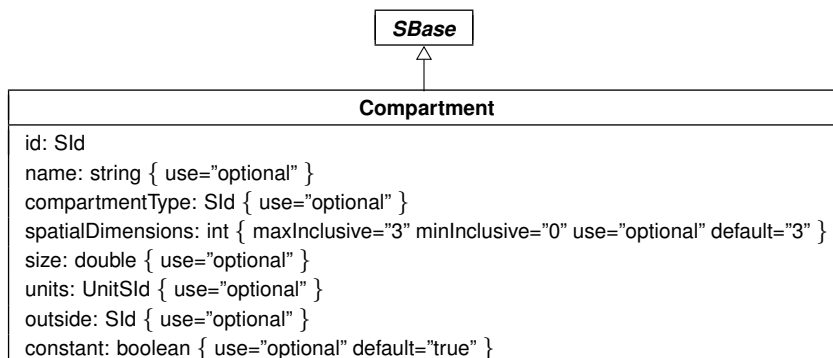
SBase

Compartment

id: SId
name: string { use="optional" }
compartmentType: SId { use="optional" }
spatialDimensions: int { maxInclusive="3" minInclusive="0" use="optional" default="3" }
size: double { use="optional" }
units: UnitSId { use="optional" }
outside: SId { use="optional" }
constant: boolean { use="optional" default="true" }